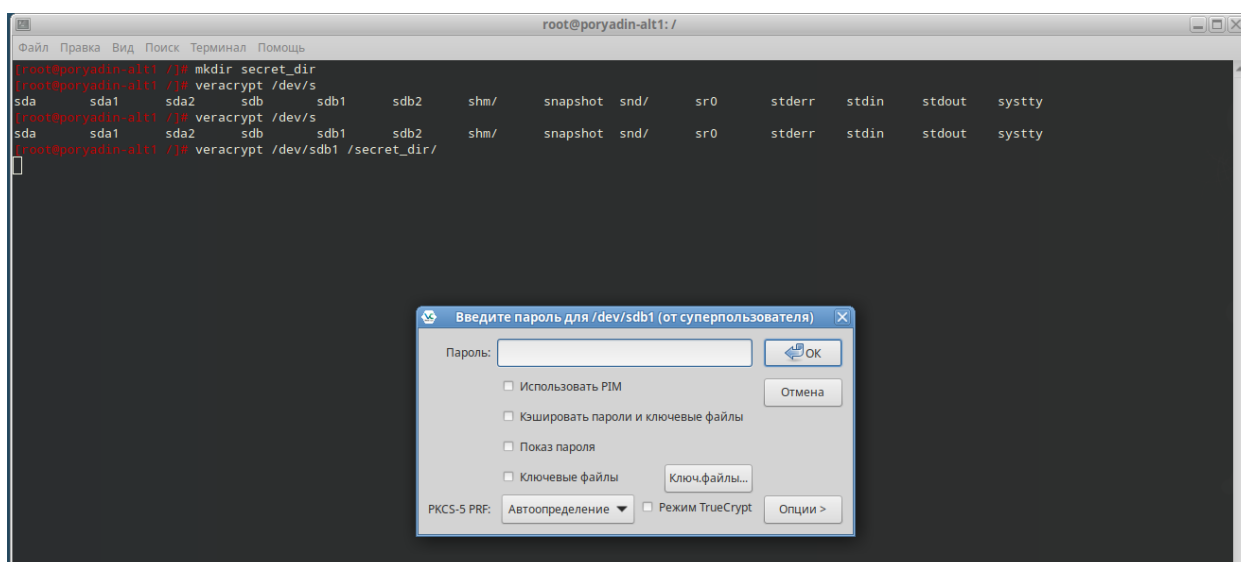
root@poryadin-alt1: /

Файл Правка Вид Поиск Терминал Помощь

[root@poryadin-alt1 /]# mkdir secret_dir
[root@poryadin-alt1 /]# veracrypt /dev/s
sda sda1 sda2 sdb sdb1 sdb2 shm/ snapshot snd/ sr0 stderr stdin stdout systty
[root@poryadin-alt1 /]# veracrypt /dev/s
sda sda1 sda2 sdb sdb1 sdb2 shm/ snapshot snd/ sr0 stderr stdin stdout systty
[root@poryadin-alt1 /]# veracrypt /dev/sdb1 /secret_dir/

Введите пароль для /dev/sdb1 (от суперпользователя)

Пароль:

OK

Отмена

Использовать PIM

Кэшировать пароли и ключевые файлы

Показ пароля

Ключевые файлы

Ключ.файлы...

PKCS-5 PRF: Автоопределение

Режим TrueCrypt

Опции >